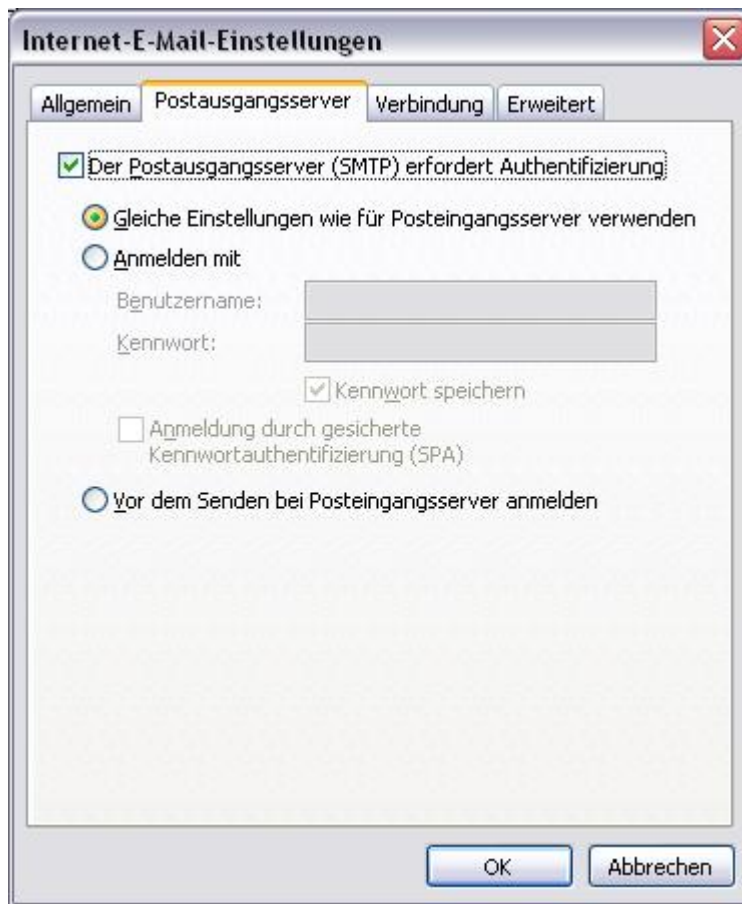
Internet-E-Mail-Einstellungen

Allgemein | Postausgangsserver | Verbindung | Erweitert

Der Postausgangsserver (SMTP) erfordert Authentifizierung

Gleiche Einstellungen wie für Posteingangsserver verwenden

Anmelden mit

Benutzername:

Kennwort:

Kennwort speichern

Anmeldung durch gesicherte Kennwortauthentifizierung (SPA)

Vor dem Senden bei Posteingangsserver anmelden

OK

Abbrechen